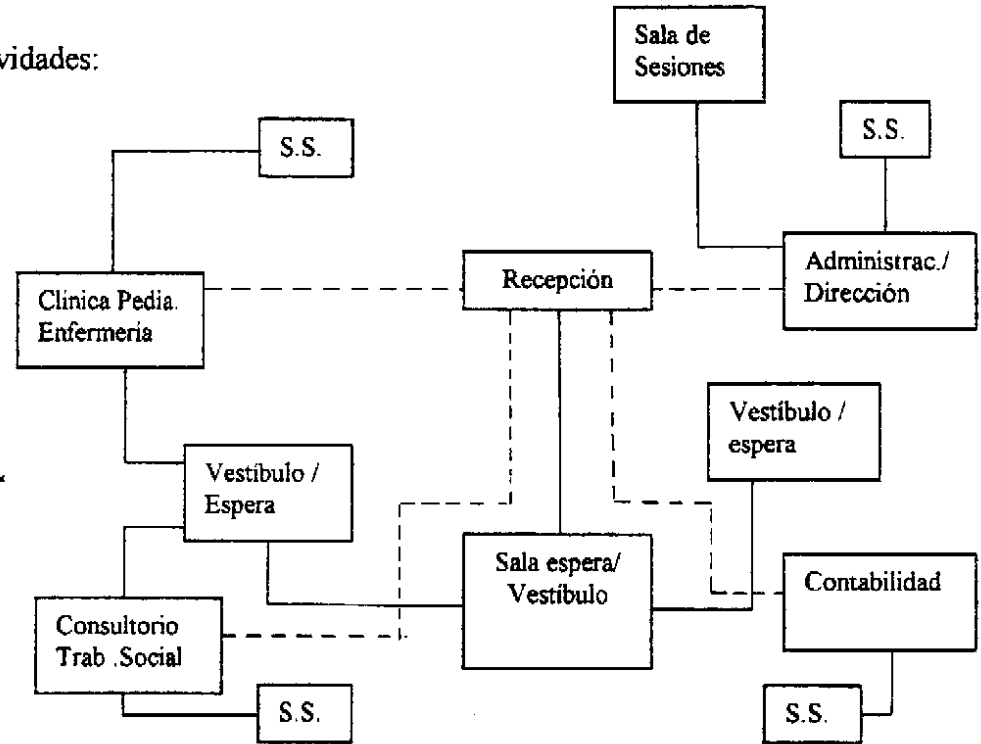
vidades:

Sala de Sesiones

S.S.

S.S.

Administrac./ Dirección

Recepción

Clinica Pedia. Enfermeria

Vestíbulo / espera

Vestíbulo / Espera

Sala espera/ Vestíbulo

Contabilidad

Consultorio Trab .Social

S.S.

S.S.